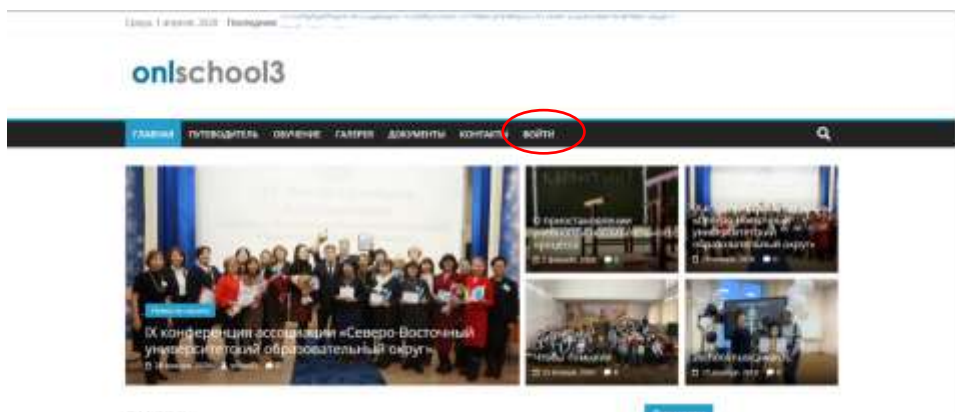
Среда, 1 апреля, 2020 Последние: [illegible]

onlschool3

ГЛАВНАЯ ПУТЕВОДИТЕЛЬ ОБУЧЕНИЕ ГАЛЕРЕЯ ДОКУМЕНТЫ КОНТАКТЫ ВОЙТИ

О приостановлении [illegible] процесса

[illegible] университетский образовательный округ»

Новости школы

IX конференция ассоциации «Северо-Восточный университетский образовательный округ»

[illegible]

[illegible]